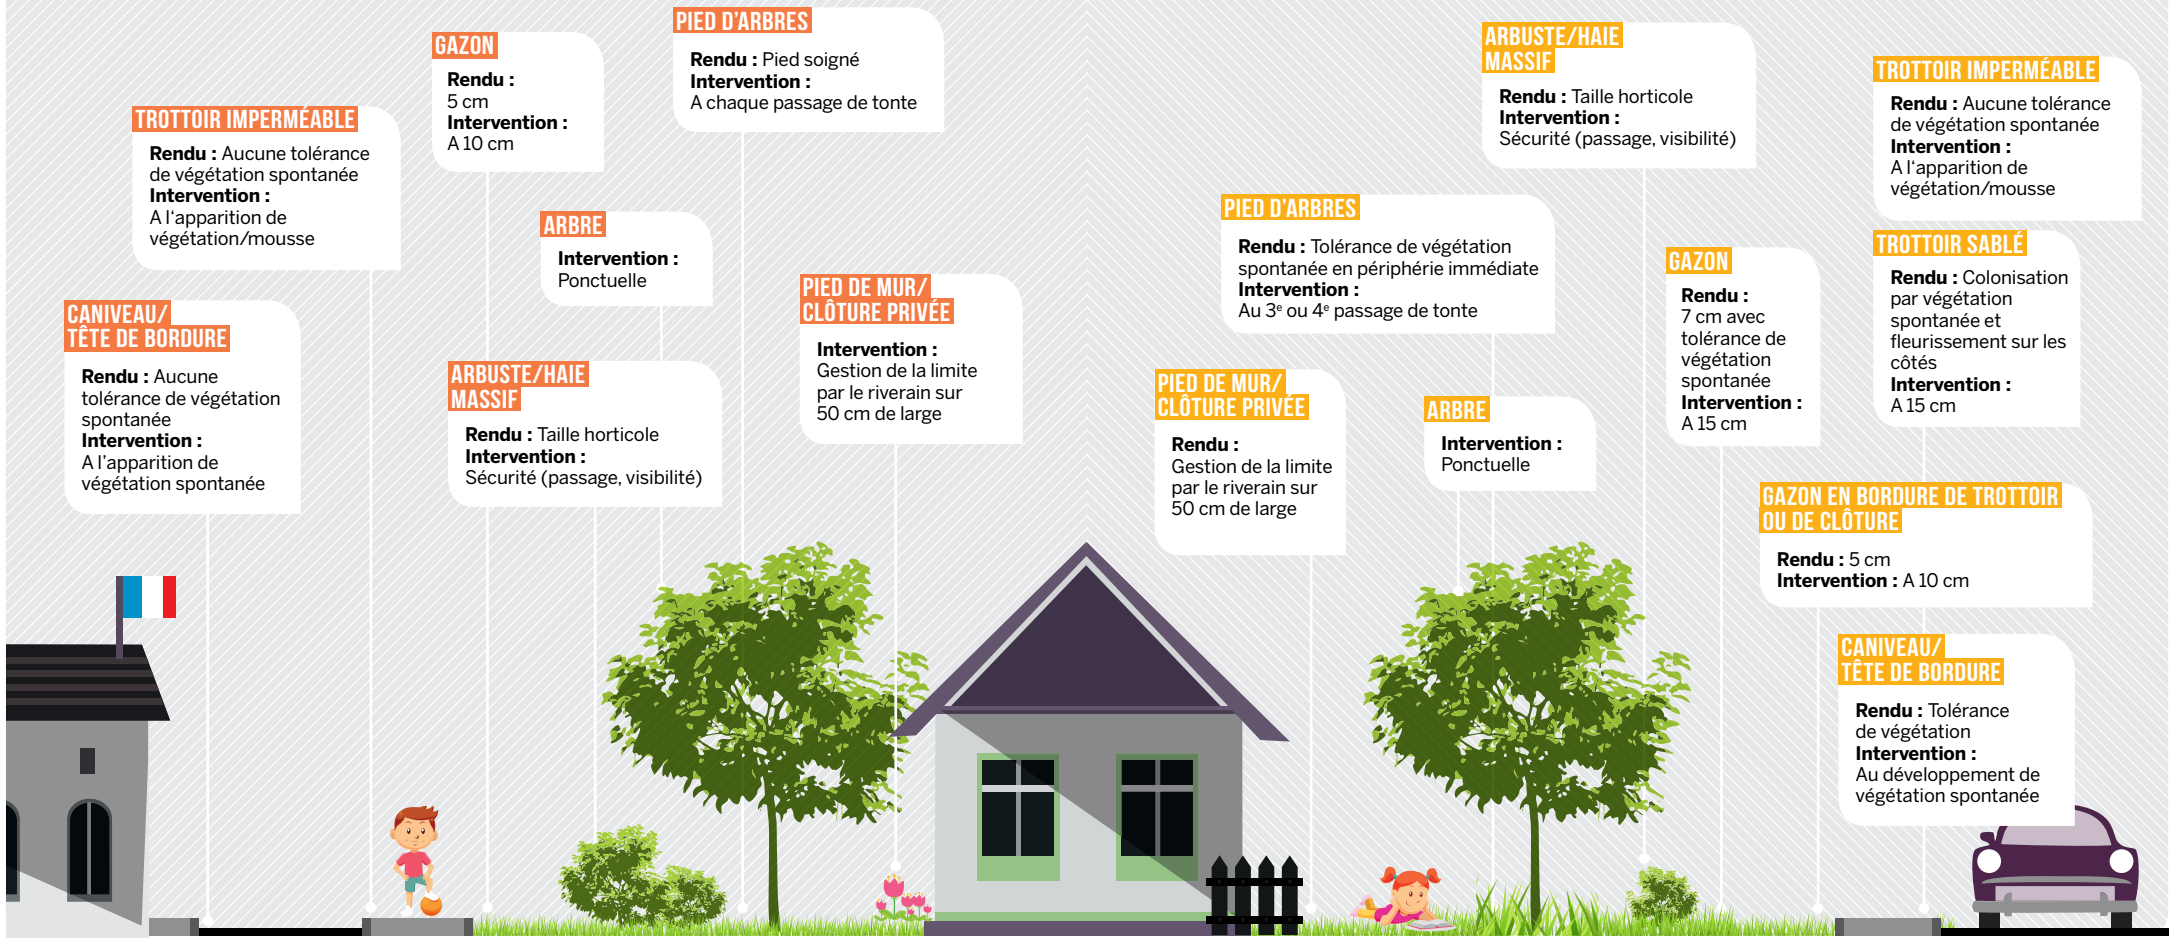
CANIVEAU/
TÊTE DE BORDURE

Rendu : Aucune tolérance de végétation spontanée
Intervention :
A l'apparition de végétation spontanée

TROTTOIR IMPERMÉABLE

Rendu : Aucune tolérance de végétation spontanée
Intervention :
A l'apparition de végétation/mousse

GAZON

Rendu :
5 cm
Intervention :
A 10 cm

ARBRE

Intervention :
Ponctuelle

ARBUSTE/HAIE
MASSIF

Rendu : Taille horticole
Intervention :
Sécurité (passage, visibilité)

PIED D'ARBRES

Rendu : Pied soigné
Intervention :
A chaque passage de tonte

PIED DE MUR/
CLÔTURE PRIVÉE

Intervention :
Gestion de la limite par le riverain sur 50 cm de large

PIED DE MUR/
CLÔTURE PRIVÉE

Rendu :
Gestion de la limite par le riverain sur 50 cm de large

PIED D'ARBRES

Rendu : Tolérance de végétation spontanée en périphérie immédiate
Intervention :
Au 3$^e$ ou 4$^e$ passage de tonte

ARBRE

Intervention :
Ponctuelle

ARBUSTE/HAIE
MASSIF

Rendu : Taille horticole
Intervention :
Sécurité (passage, visibilité)

GAZON

Rendu :
7 cm avec tolérance de végétation spontanée
Intervention :
A 15 cm

TROTTOIR IMPERMÉABLE

Rendu : Aucune tolérance de végétation spontanée
Intervention :
A l'apparition de végétation/mousse

TROTTOIR SABLÉ

Rendu : Colonisation par végétation spontanée et fleurissement sur les côtés
Intervention :
A 15 cm

GAZON EN BORDURE DE TROTTOIR
OU DE CLÔTURE

Rendu : 5 cm
Intervention : A 10 cm

CANIVEAU/
TÊTE DE BORDURE

Rendu : Tolérance de végétation
Intervention :
Au développement de végétation spontanée